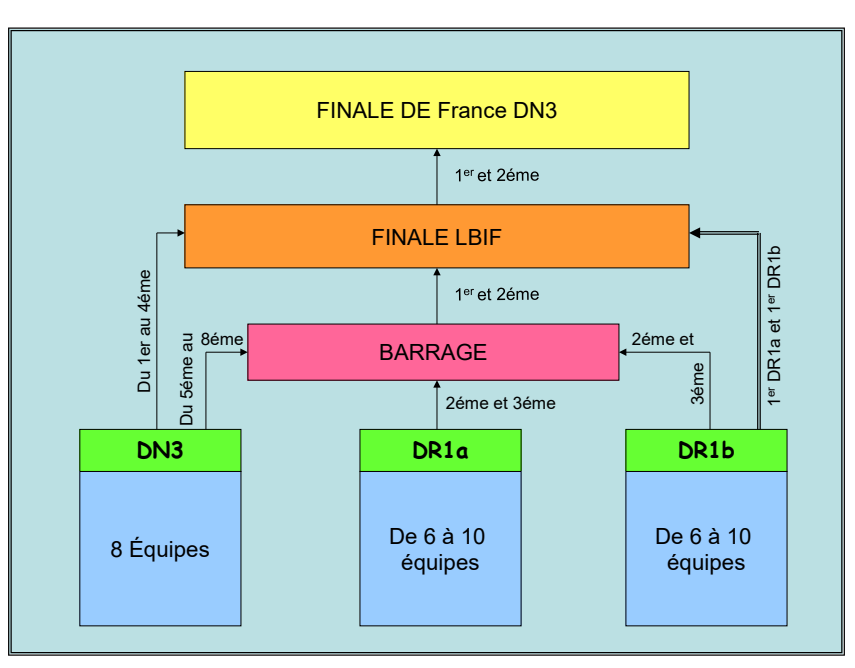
FINALE DE France DN3

1$^{er}$ et 2éme

FINALE LBIF

Du 1er au 4éme

1$^{er}$ DR1a et 1$^{er}$ DR1b

1$^{er}$ et 2éme

Du 5éme au 8éme

BARRAGE

2éme et 3éme

2éme et 3éme

DN3

8 Équipes

DR1a

De 6 à 10 équipes

DR1b

De 6 à 10 équipes